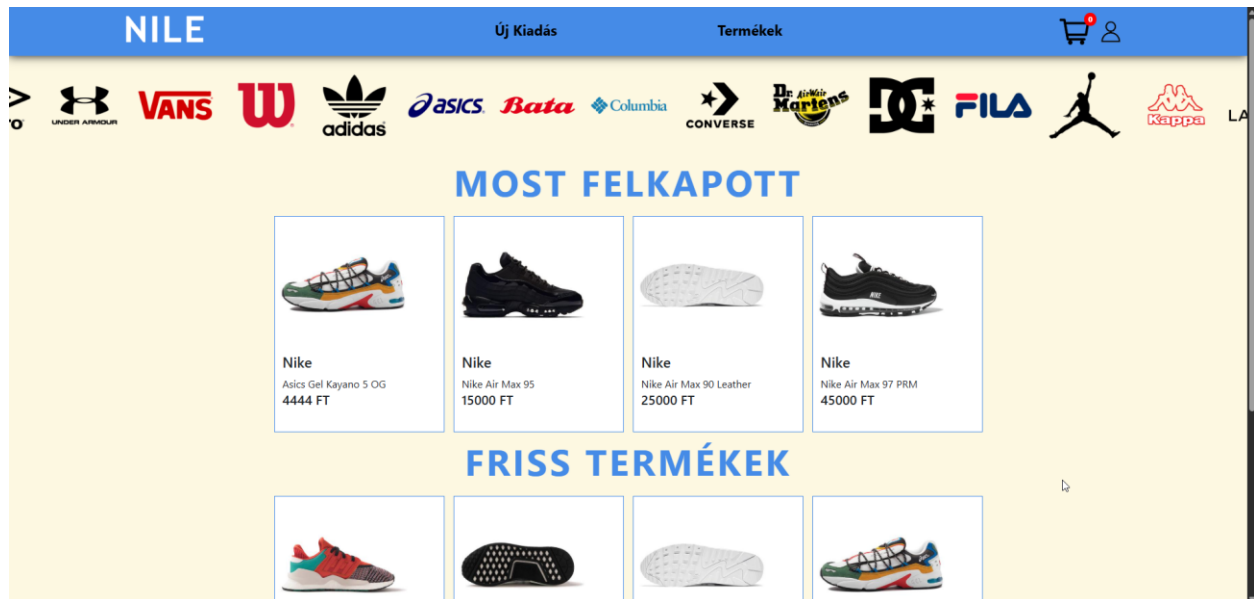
NILE

Új Kiadás

Termékek

0

UNDER ARMOUR VANS adidas asics Bata Columbia CONVERSE Dr. AirWair Martens FILA Kappa LA

MOST FELKAPOTT

Nike
Asics Gel Kayano 5 OG
4444 FT

Nike
Nike Air Max 95
15000 FT

Nike
Nike Air Max 90 Leather
25000 FT

Nike
Nike Air Max 97 PRM
45000 FT

FRISS TERMÉKEK